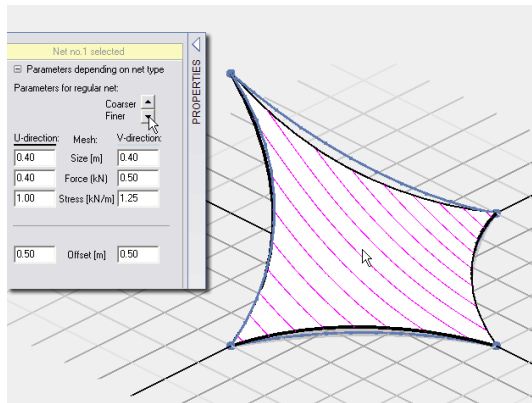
Net no.1 selected

⊟ Parameters depending on net type

Parameters for regular net:

Coarser

Finer

| U-direction: | Mesh: | V-direction: |
|---|---|---|
| 0.40 | Size [m] | 0.40 |
| 0.40 | Force (kN) | 0.50 |
| 1.00 | Stress [kN/m] | 1.25 |

| 0.50 | Offset [m] | 0.50 |
|---|---|---|

PROPERTIES